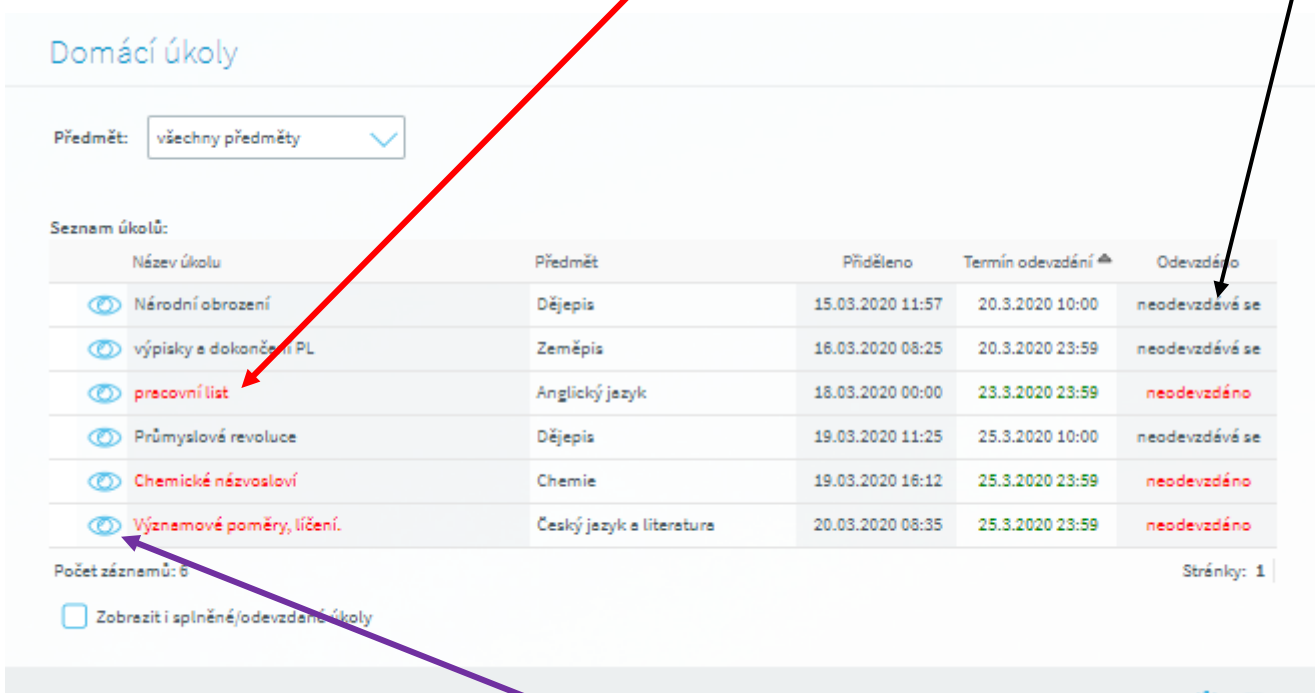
Domácí úkoly

Předmět: všechny předměty

Seznam úkolů:

| Název úkolu | Předmět | Přiděleno | Termín odevzdání | Odevzdáno |
|---|---|---|---|---|
| Národní obrození | Dějepis | 15.03.2020 11:57 | 20.3.2020 10:00 | neodevzdává se |
| výpisky a dokončení PL | Zeměpis | 16.03.2020 08:25 | 20.3.2020 23:59 | neodevzdává se |
| pracovní list | Anglický jazyk | 18.03.2020 00:00 | 23.3.2020 23:59 | neodevzdáno |
| Průmyslová revoluce | Dějepis | 19.03.2020 11:25 | 25.3.2020 10:00 | neodevzdává se |
| Chemické názvosloví | Chemie | 19.03.2020 16:12 | 25.3.2020 23:59 | neodevzdáno |
| Významové poměry, líčení. | Český jazyk a literatura | 20.03.2020 08:35 | 25.3.2020 23:59 | neodevzdáno |

Počet záznamů: 6

Stránky: 1

Zobrazit i splněné/odevzdané úkoly